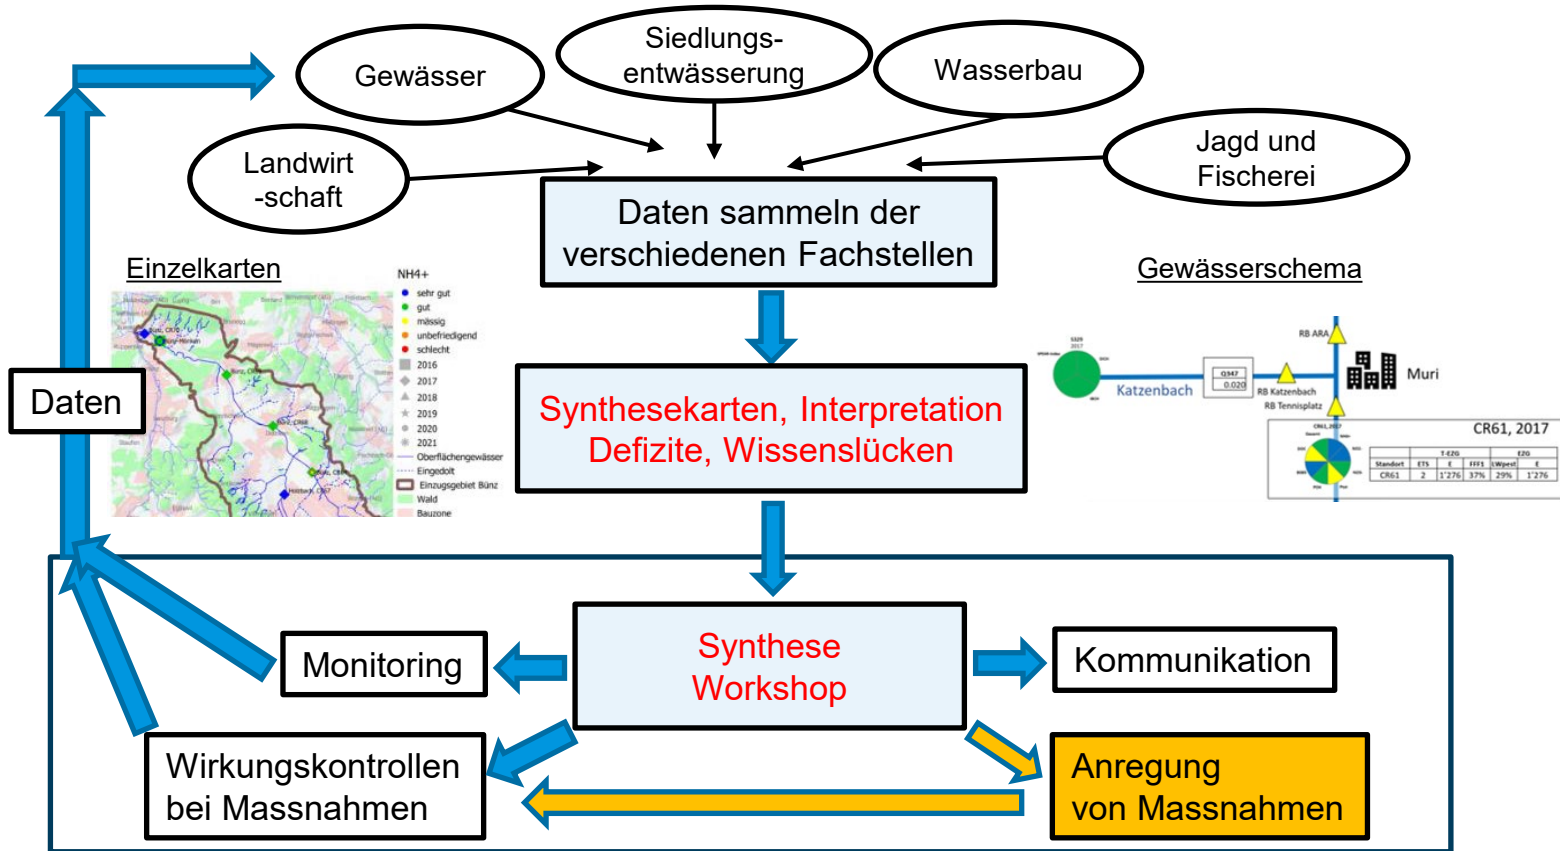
Gewässer

Siedlungs-entwässerung

Wasserbau

Landwirt -schaft

Jagd und Fischerei

Daten sammeln der verschiedenen Fachstellen

Einzelkarten

NH4+
sehr gut
gut
mässig
unbefriedigend
schlecht
2016
2017
2018
2019
2020
2021
Oberflächengewässer
Eingedolt
Einzugsgebiet Bünz
Wald
Bauzone

Gewässerschema

RB ARA
Muri
Katzenbach
Q347
0.020
RB Katzenbach
RB Tennisplatz
CR61, 2017

| Standort | ETS | E | FFF1 | LWpest | E |
|---|---|---|---|---|---|
| CR61 | 2 | 1'276 | 37% | 29% | 1'276 |

Daten

Synthesekarten, Interpretation Defizite, Wissenslücken

Monitoring

Synthese Workshop

Kommunikation

Wirkungskontrollen bei Massnahmen

Anregung von Massnahmen